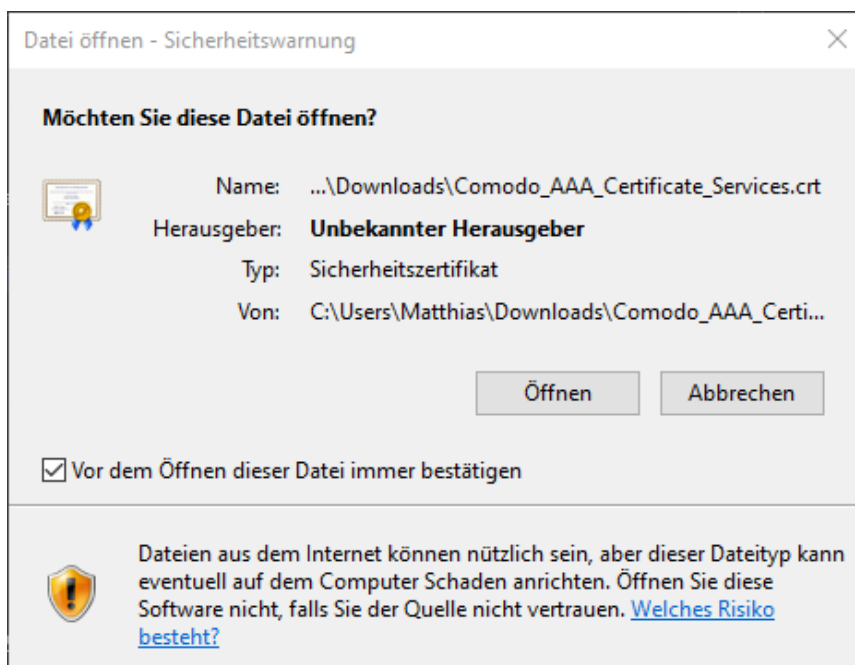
Datei öffnen - Sicherheitswarnung

Möchten Sie diese Datei öffnen?

Name: ...\Downloads\Comodo_AAA_Certificate_Services.crt
Herausgeber: Unbekannter Herausgeber
Typ: Sicherheitszertifikat
Von: C:\Users\Matthias\Downloads\Comodo_AAA_Certi...

Öffnen Abbrechen

Vor dem Öffnen dieser Datei immer bestätigen

Dateien aus dem Internet können nützlich sein, aber dieser Dateityp kann eventuell auf dem Computer Schaden anrichten. Öffnen Sie diese Software nicht, falls Sie der Quelle nicht vertrauen. Welches Risiko besteht?